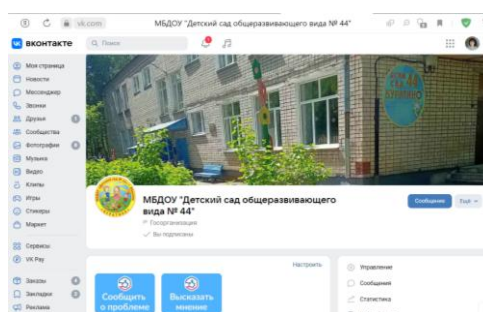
vk.com МБДОУ "Детский сад общеразвивающего вида № 44"

ВКОНТАКТЕ
Поиск

Моя страница
Новости
Мессенджер
Звонки
Друзья
Сообщества
Фотографии
Музыка
Видео
Клипы
Игры
Стикеры
Маркет
Сервисы
VK Pay
Заказы
Закладки
Реклама

МБДОУ "Детский сад общеразвивающего вида № 44"
Госорганизация
Вы подписаны

Сообщение
Ещё

Настроить

Сообщить о проблеме
Высказать мнение

Управление
Сообщения
Статистика